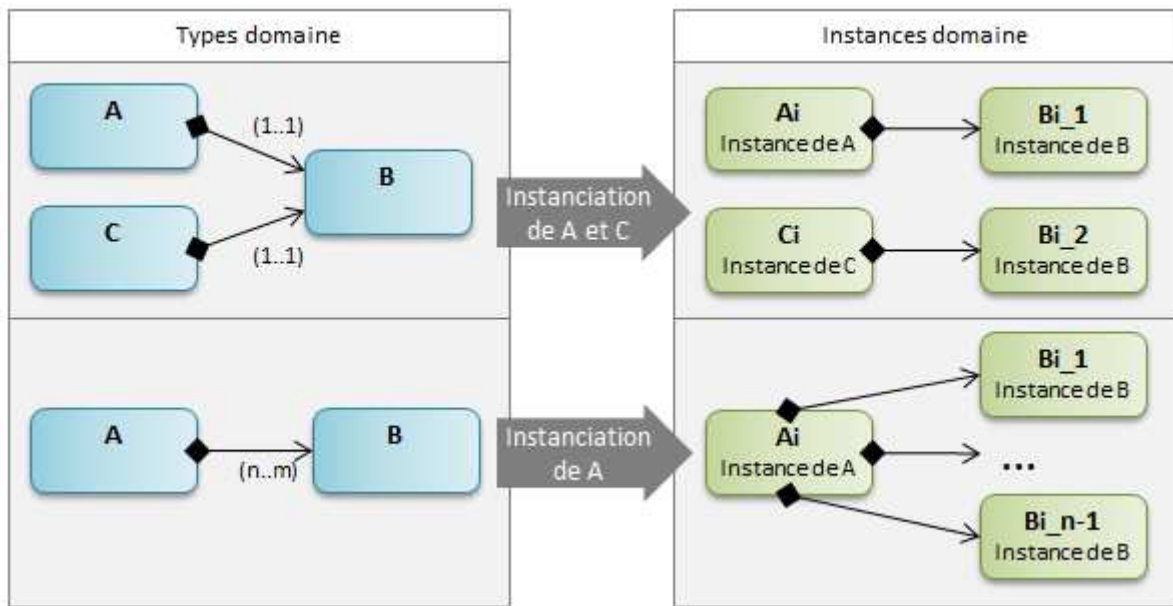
Types domaine

A

(1..1)

B

C

(1..1)

Instanciation de A et C

Instances domaine

Ai
Instance de A

Bi_1
Instance de B

Ci
Instance de C

Bi_2
Instance de B

A

B

(n..m)

Instanciation de A

Bi_1
Instance de B

Ai
Instance de A

...

Bi_n-1
Instance de B